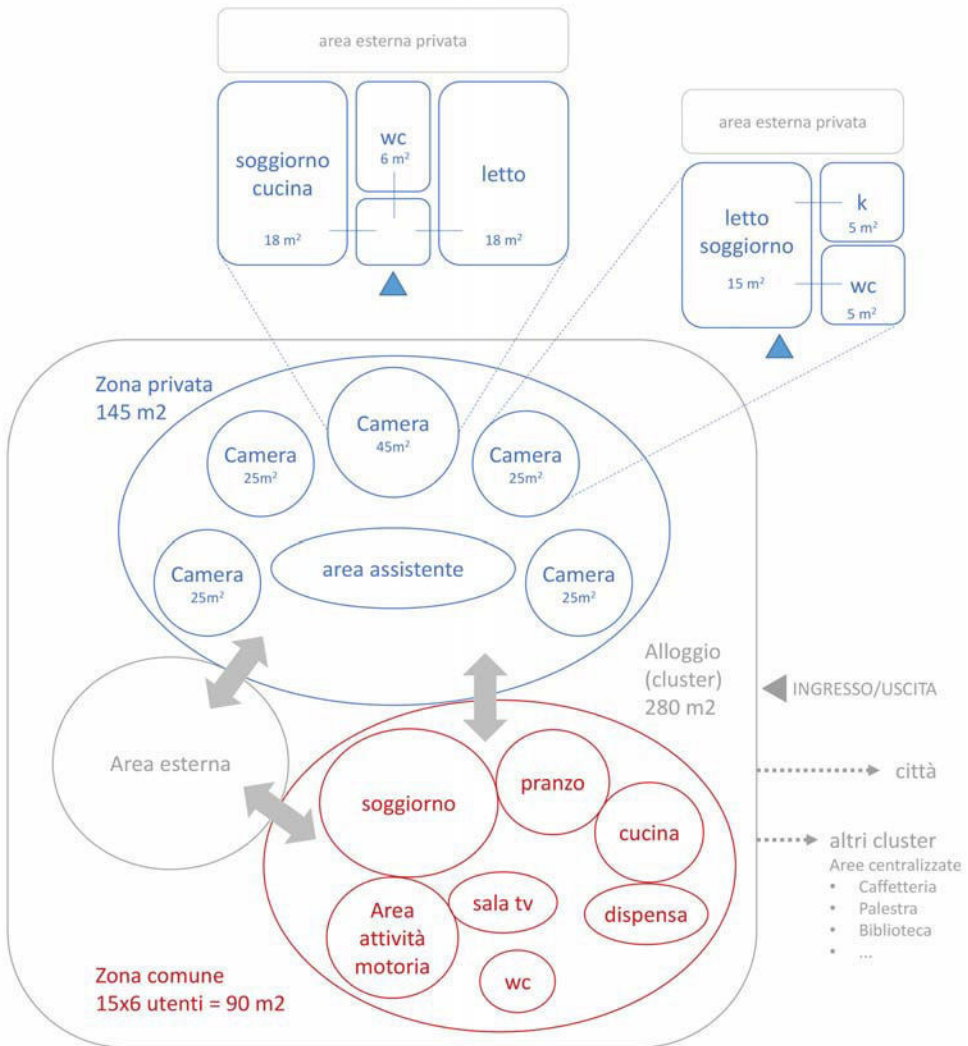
area esterna privata

soggiorno cucina
18 m²

wc
6 m²

letto
18 m²

area esterna privata

letto soggiorno
15 m²

k
5 m²

wc
5 m²

Zona privata
145 m2

Camera
45m²

Camera
25m²

Camera
25m²

Camera
25m²

area assistente

Camera
25m²

Alloggio (cluster)
280 m2

INGRESSO/USCITA

Area esterna

soggiorno

pranzo

cucina

città

altri cluster
Aree centralizzate
• Caffetteria
• Palestra
• Biblioteca
• ...

Area attività motoria

sala tv

dispensa

wc

Zona comune
15x6 utenti = 90 m2